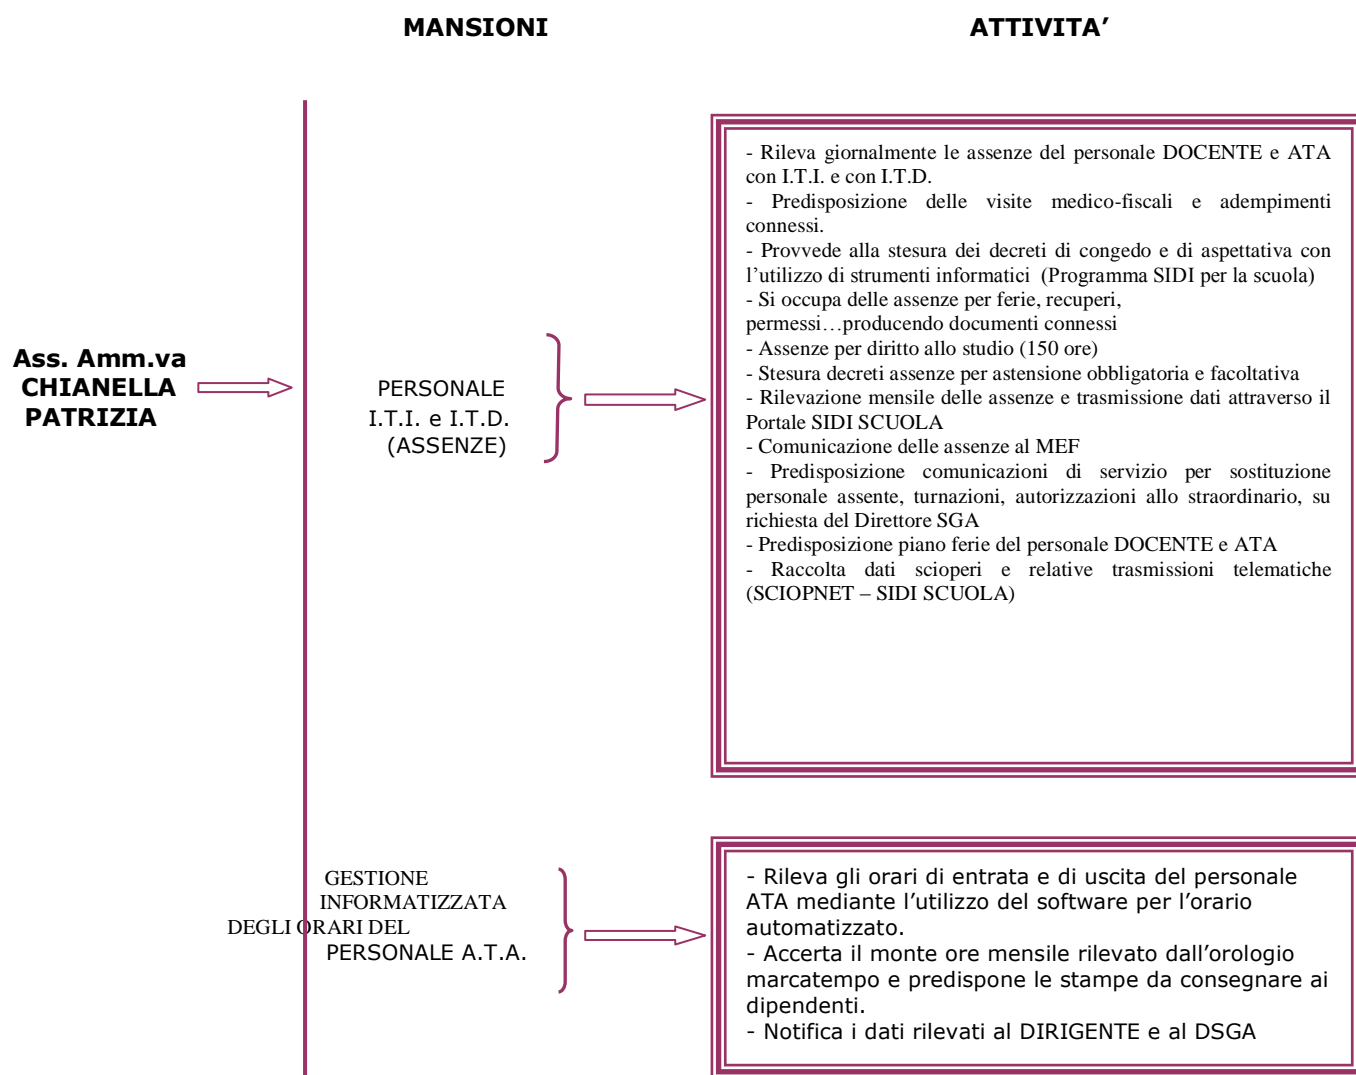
MANSIONI

ATTIVITA'

Ass. Amm.va CHIANELLA PATRIZIA

PERSONALE I.T.I. e I.T.D. (ASSENZE)

- Rileva giornalmente le assenze del personale DOCENTE e ATA con I.T.I. e con I.T.D.
- Predisposizione delle visite medico-fiscali e adempimenti connessi.
- Provvede alla stesura dei decreti di congedo e di aspettativa con l'utilizzo di strumenti informatici (Programma SIDI per la scuola)
- Si occupa delle assenze per ferie, recuperi, permessi…producendo documenti connessi
- Assenze per diritto allo studio (150 ore)
- Stesura decreti assenze per astensione obbligatoria e facoltativa
- Rilevazione mensile delle assenze e trasmissione dati attraverso il Portale SIDI SCUOLA
- Comunicazione delle assenze al MEF
- Predisposizione comunicazioni di servizio per sostituzione personale assente, turnazioni, autorizzazioni allo straordinario, su richiesta del Direttore SGA
- Predisposizione piano ferie del personale DOCENTE e ATA
- Raccolta dati scioperi e relative trasmissioni telematiche (SCIOPNET – SIDI SCUOLA)

GESTIONE INFORMATIZZATA DEGLI ORARI DEL PERSONALE A.T.A.

- Rileva gli orari di entrata e di uscita del personale ATA mediante l'utilizzo del software per l'orario automatizzato.
- Accerta il monte ore mensile rilevato dall'orologio marcatempo e predispone le stampe da consegnare ai dipendenti.
- Notifica i dati rilevati al DIRIGENTE e al DSGA